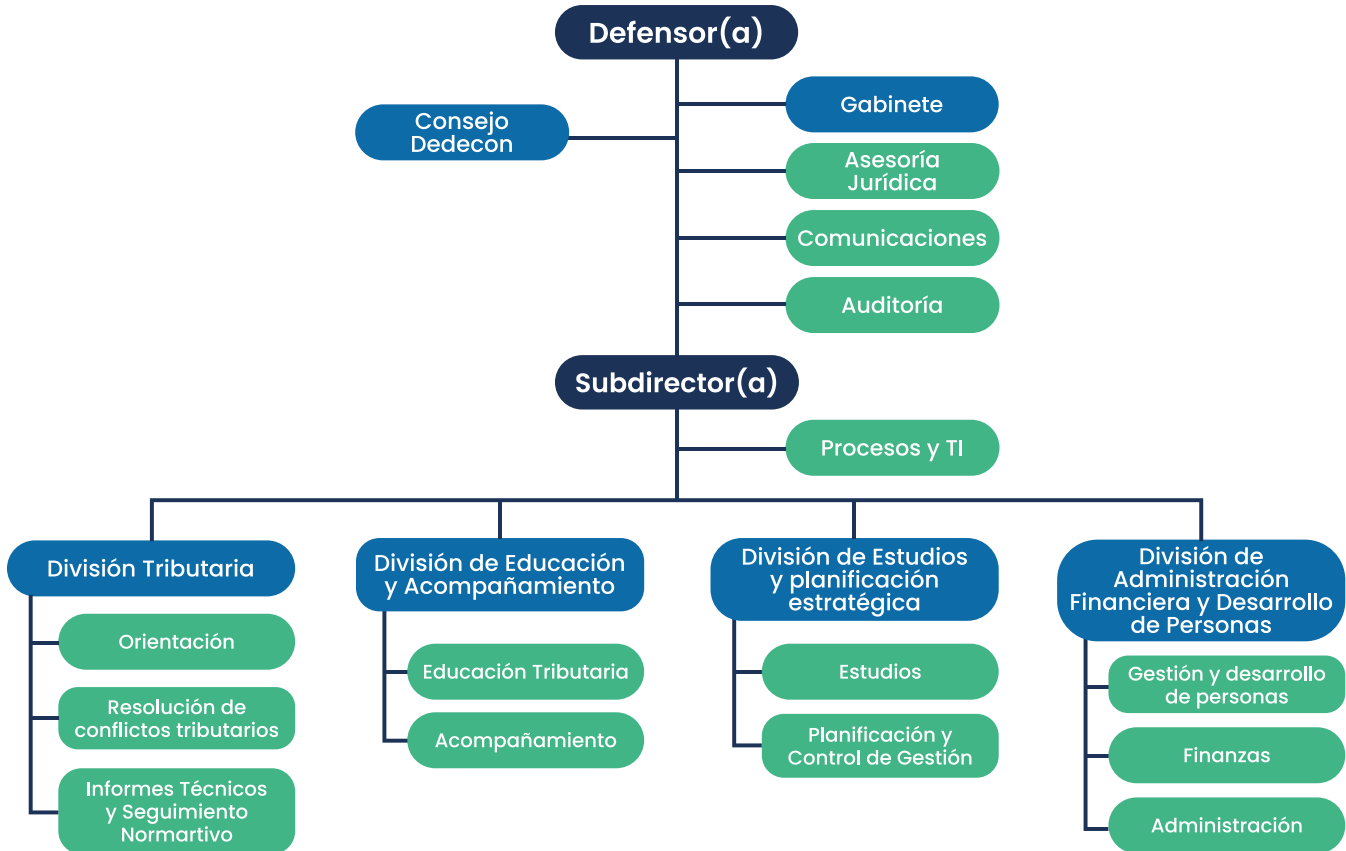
Defensor(a)

Consejo Dedecon

Gabinete

Asesoría Jurídica

Comunicaciones

Auditoría

Subdirector(a)

Procesos y TI

División Tributaria

Orientación

Resolución de conflictos tributarios

Informes Técnicos y Seguimiento Normartivo

División de Educación y Acompañamiento

Educación Tributaria

Acompañamiento

División de Estudios y planificación estratégica

Estudios

Planificación y Control de Gestión

División de Administración Financiera y Desarrollo de Personas

Gestión y desarrollo de personas

Finanzas

Administración